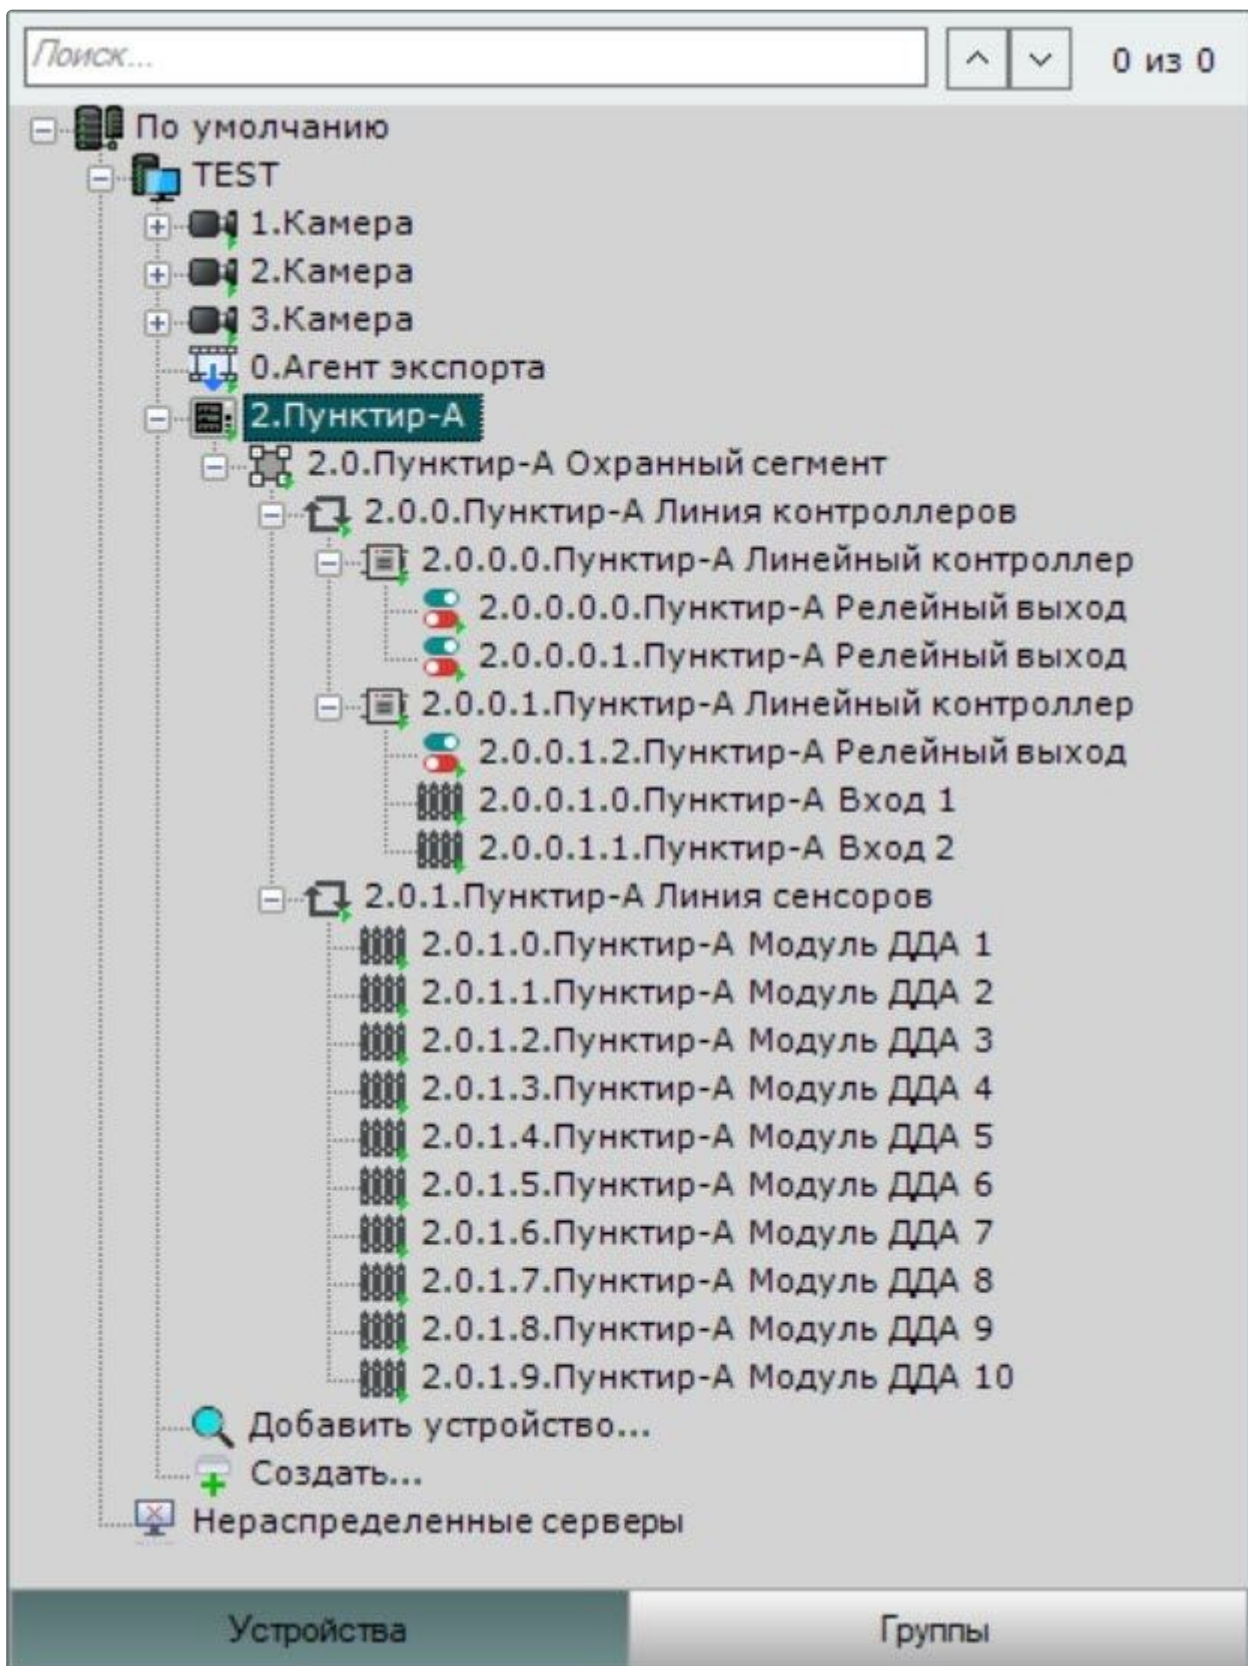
Поиск...

0 из 0

По умолчанию
TEST
1.Камера
2.Камера
3.Камера
0.Агент экспорта
2.Пунктир-А
2.0.Пунктир-А Охранный сегмент
2.0.0.Пунктир-А Линия контроллеров
2.0.0.0.Пунктир-А Линейный контроллер
2.0.0.0.0.Пунктир-А Релейный выход
2.0.0.0.1.Пунктир-А Релейный выход
2.0.0.1.Пунктир-А Линейный контроллер
2.0.0.1.2.Пунктир-А Релейный выход
2.0.0.1.0.Пунктир-А Вход 1
2.0.0.1.1.Пунктир-А Вход 2
2.0.1.Пунктир-А Линия сенсоров
2.0.1.0.Пунктир-А Модуль ДДА 1
2.0.1.1.Пунктир-А Модуль ДДА 2
2.0.1.2.Пунктир-А Модуль ДДА 3
2.0.1.3.Пунктир-А Модуль ДДА 4
2.0.1.4.Пунктир-А Модуль ДДА 5
2.0.1.5.Пунктир-А Модуль ДДА 6
2.0.1.6.Пунктир-А Модуль ДДА 7
2.0.1.7.Пунктир-А Модуль ДДА 8
2.0.1.8.Пунктир-А Модуль ДДА 9
2.0.1.9.Пунктир-А Модуль ДДА 10
Добавить устройство...
Создать...
Нераспределенные серверы

Устройства
Группы